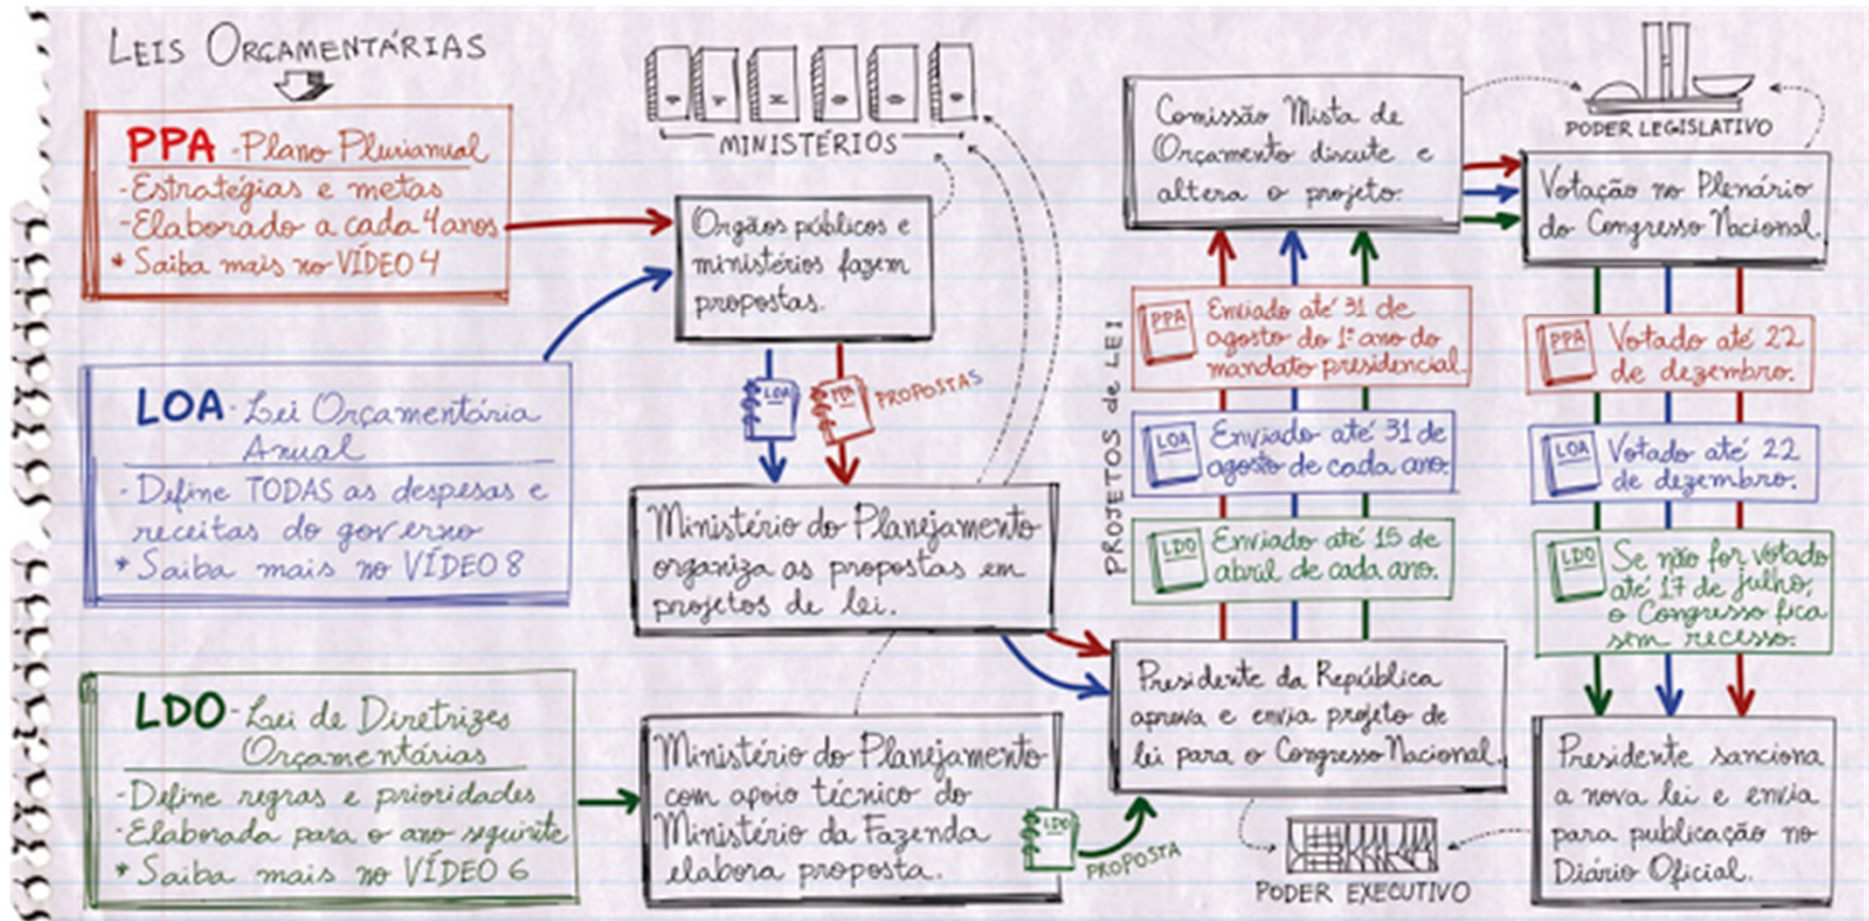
LEIS ORÇAMENTÁRIAS

PPA - Plano Plurianual
- Estratégias e metas
- Elaborado a cada 4 anos
* Saiba mais no VÍDEO 4

LOA - Lei Orçamentária Anual
- Define TODAS as despesas e receitas do governo
* Saiba mais no VÍDEO 8

LDO - Lei de Diretrizes Orçamentárias
- Define regras e prioridades
- Elaborada para o ano seguinte
* Saiba mais no VÍDEO 6

MINISTÉRIOS

Órgãos públicos e ministérios fazem propostas.

LOA PPA PROPOSTAS

Ministério do Planejamento organiza as propostas em projetos de lei.

Ministério do Planejamento com apoio técnico do Ministério da Fazenda elabora proposta.

LDO PROPOSTA

PROJETOS de LEI

Comissão Mista de Orçamento discute e altera o projeto.

PPA Enviado até 31 de agosto do 1º ano do mandato presidencial.

LOA Enviado até 31 de agosto de cada ano.

LDO Enviado até 15 de abril de cada ano.

Presidente da República aprova e envia projeto de lei para o Congresso Nacional.

PODER EXECUTIVO

PODER LEGISLATIVO

Votação no Plenário do Congresso Nacional.

PPA Votado até 22 de dezembro.

LOA Votado até 22 de dezembro.

LDO Se não for votado até 17 de julho, o Congresso fica sem recesso.

Presidente sanciona a nova lei e envia para publicação no Diário Oficial.